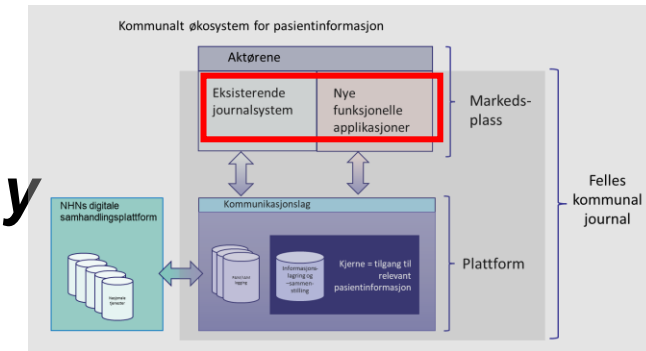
Kommunalt økosystem for pasientinformasjon

Aktørene

Eksisterende journalsystem

Nye funksjonelle applikasjoner

Markeds-plass

y

NHNs digitale samhandlingsplattform

Nasjonale tjenester

Kommunikasjonslag

Felles kommunal journal

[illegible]

Informasjonslagring og -sammenstilling

Kjerne = tilgang til relevant pasientinformasjon

Plattform